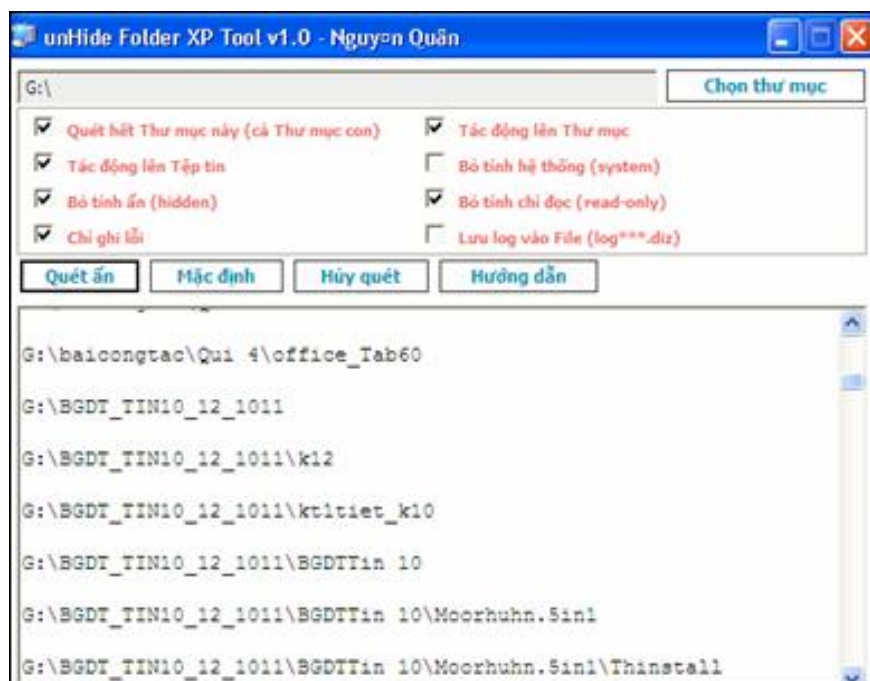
unHide Folder XP Tool v1.0 - Nguy¤n Quân

G:\

Chọn thư mục

Quét hết Thư mục này (cả Thư mục con)
Tác động lên Thư mục
Tác động lên Tệp tin
Bỏ tính hệ thống (system)
Bỏ tính ẩn (hidden)
Bỏ tính chỉ đọc (read-only)
Chỉ ghi lỗi
Lưu log vào File (log***.diz)

Quét ẩn
Mặc định
Hủy quét
Hướng dẫn

G:\baicongtac\Qui 4\office_Tab60

G:\BGDT_TIN10_12_1011

G:\BGDT_TIN10_12_1011\k12

G:\BGDT_TIN10_12_1011\kt1tiet_k10

G:\BGDT_TIN10_12_1011\BGDTTin 10

G:\BGDT_TIN10_12_1011\BGDTTin 10\Moorhuhn.5in1

G:\BGDT_TIN10_12_1011\BGDTTin 10\Moorhuhn.5in1\Thinstall